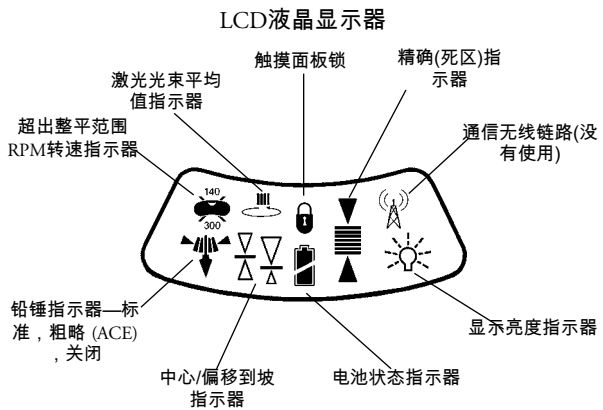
LCD液晶显示器

触摸面板锁

精确(死区)指示器

激光光束平均值指示器

超出整平范围 RPM转速指示器

通信无线链路(没有使用)

140

300

铅锤指示器—标准，粗略 (ACE)，关闭

显示亮度指示器

中心/偏移到坡指示器

电池状态指示器